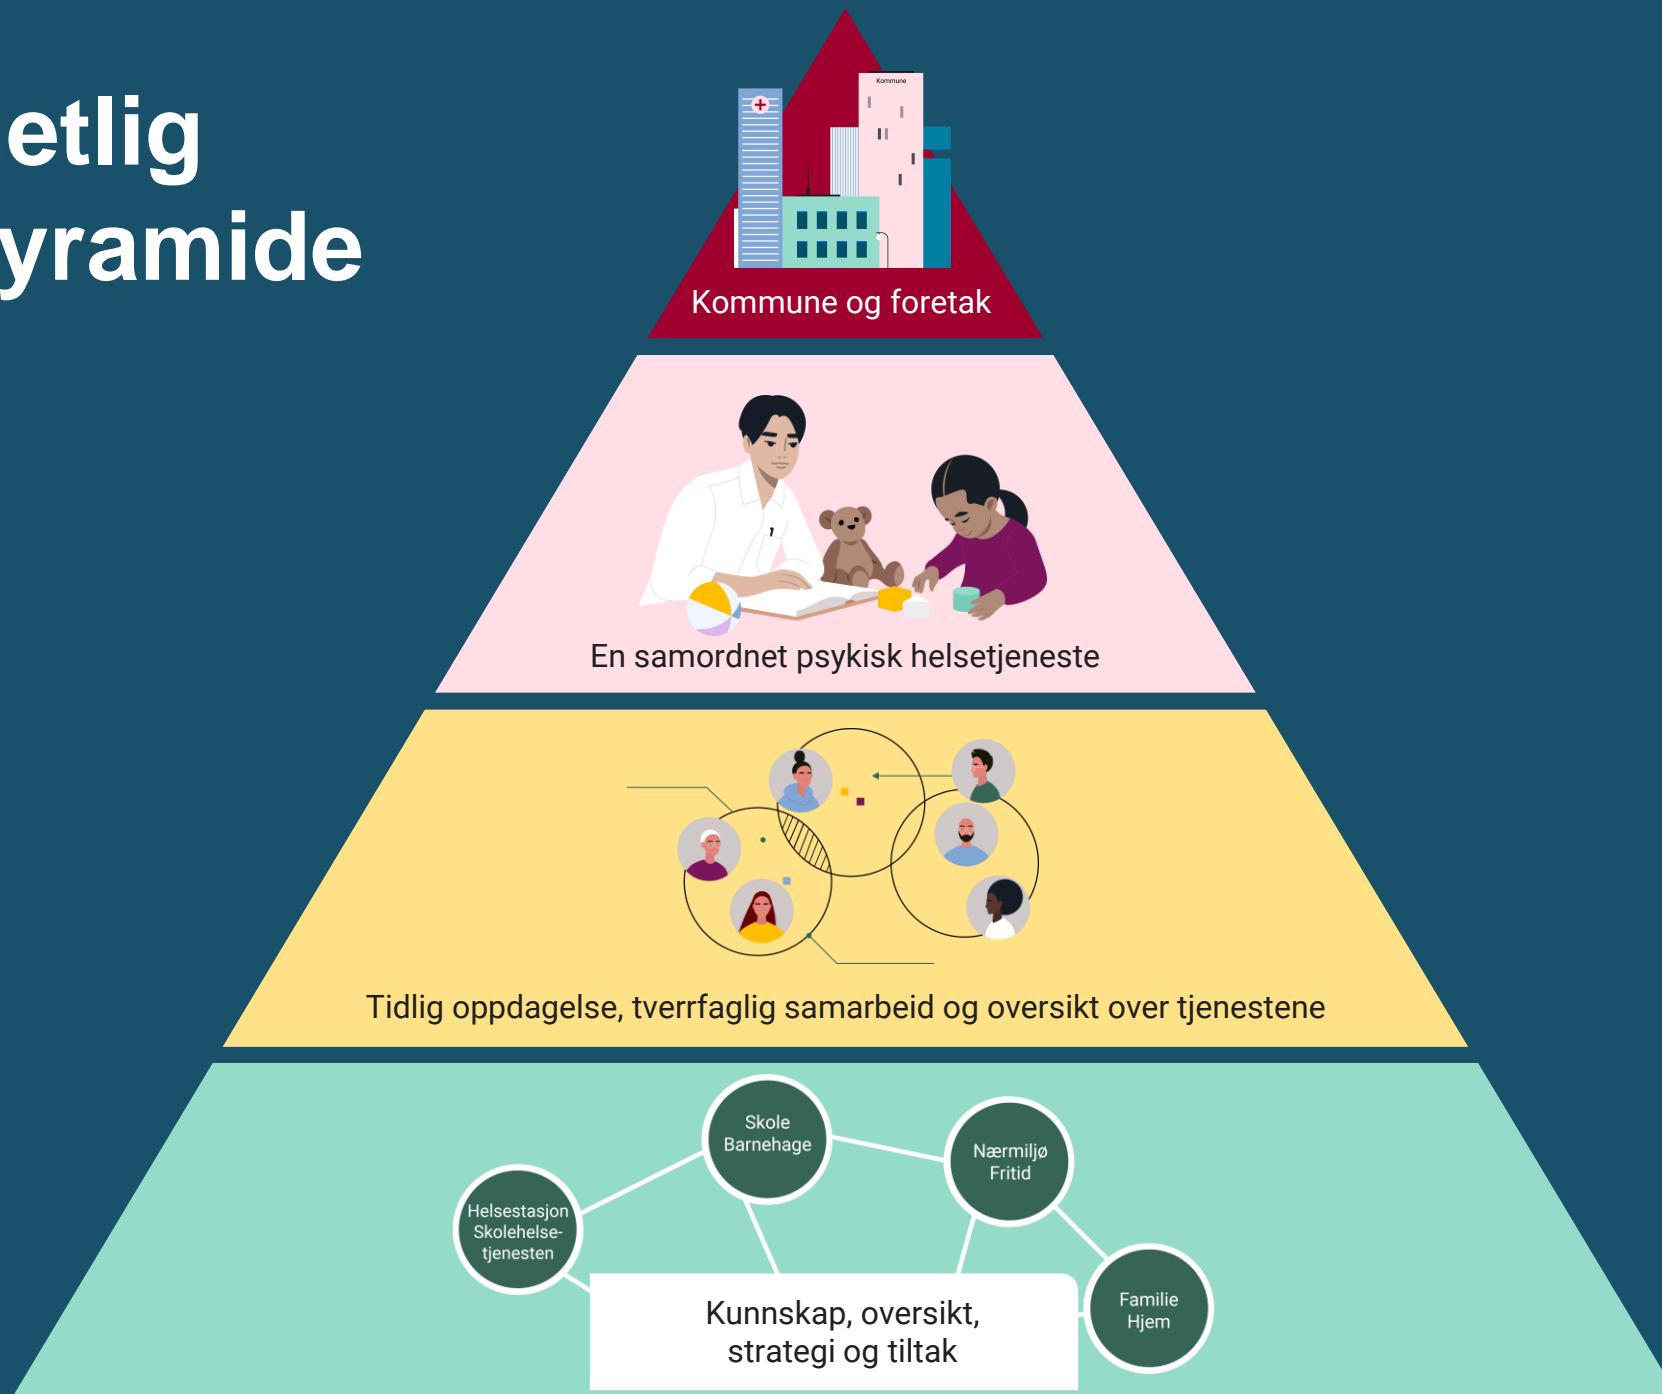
etlig
yramide

Kommune

Kommune og foretak

En samordnet psykisk helsetjeneste

Tidlig oppdagelse, tverrfaglig samarbeid og oversikt over tjenestene

Skole
Barnehage

Nærmiljø
Fritid

Helsestasjon
Skolehelsetjenesten

Familie
Hjem

Kunnskap, oversikt, strategi og tiltak